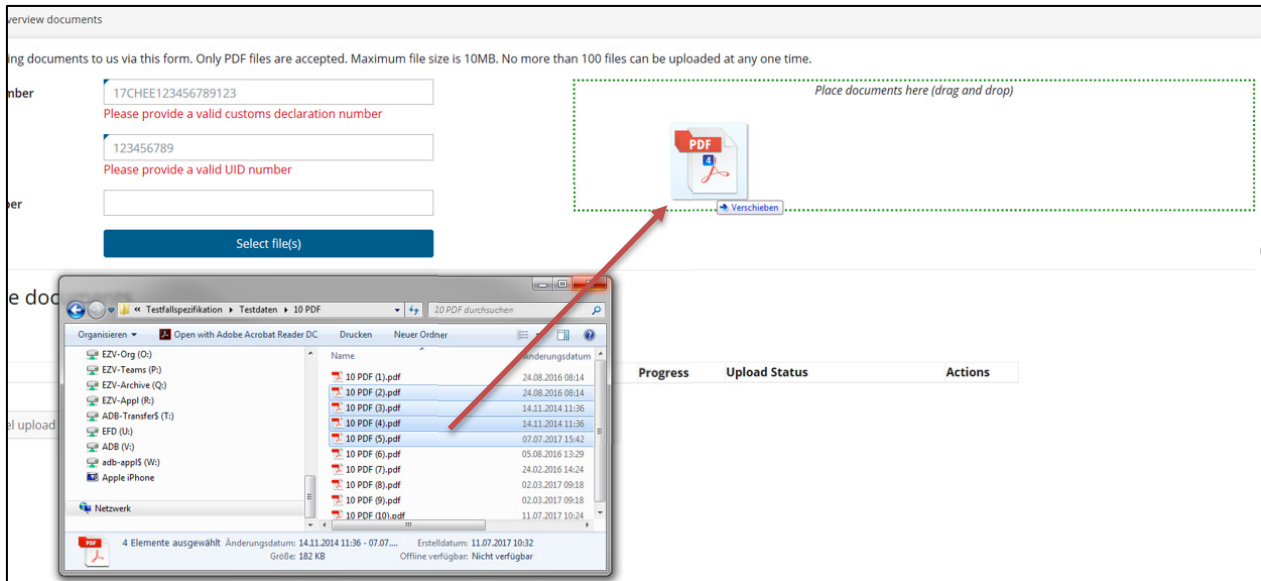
verview documents

ing documents to us via this form. Only PDF files are accepted. Maximum file size is 10MB. No more than 100 files can be uploaded at any one time.

mber
17CHEE123456789123
Please provide a valid customs declaration number

123456789
Please provide a valid UID number

ber

Select file(s)

Place documents here (drag and drop)

PDF
4
Verschieben

e doc

Progress
Upload Status
Actions

el upload

« Testfallspezifikation ▸ Testdaten ▸ 10 PDF
10 PDF durchsuchen
Organisieren ▾
Open with Adobe Acrobat Reader DC
Drucken
Neuer Ordner

EZV-Org (O:)
EZV-Teams (P:)
EZV-Archive (Q:)
EZV-Appl (R:)
ADB-Transfer$ (T:)
EFD (U:)
ADB (V:)
adb-appl$ (W:)
Apple iPhone
Netzwerk

| Name | Änderungsdatum |
|---|---|
| 10 PDF (1).pdf | 24.08.2016 08:14 |
| 10 PDF (2).pdf | 24.08.2016 08:14 |
| 10 PDF (3).pdf | 14.11.2014 11:36 |
| 10 PDF (4).pdf | 14.11.2014 11:36 |
| 10 PDF (5).pdf | 07.07.2017 15:42 |
| 10 PDF (6).pdf | 05.08.2016 13:29 |
| 10 PDF (7).pdf | 24.02.2016 14:24 |
| 10 PDF (8).pdf | 02.03.2017 09:18 |
| 10 PDF (9).pdf | 02.03.2017 09:18 |
| 10 PDF (10).pdf | 11.07.2017 10:24 |

4 Elemente ausgewählt Änderungsdatum: 14.11.2014 11:36 - 07.07.... Erstelldatum: 11.07.2017 10:32
Größe: 182 KB Offline verfügbar: Nicht verfügbar